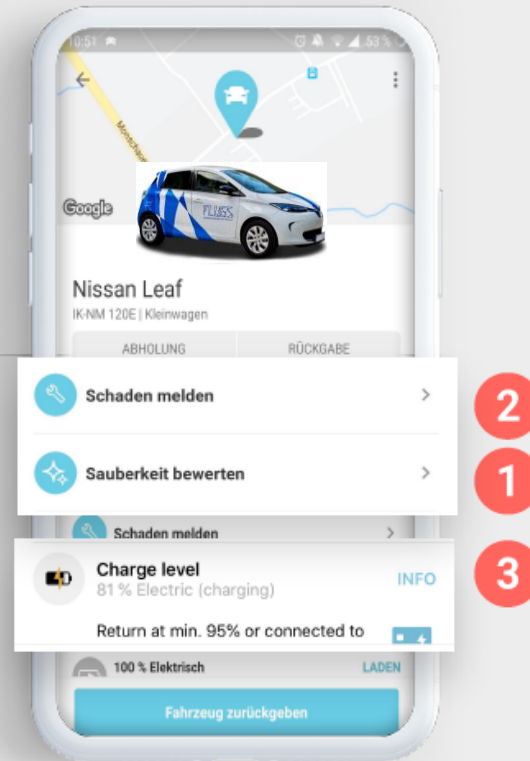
10:51 53%

Google

FLUSS

Nissan Leaf
IK-NM 120E | Kleinwagen

ABHOLUNG
RÜCKGABE

Schaden melden

2

Sauberkeit bewerten

1

Schaden melden

Charge level
81 % Electric (charging)
INFO

3

Return at min. 95% or connected to

100 % Elektrisch
LADEN

Fahrzeug zurückgeben